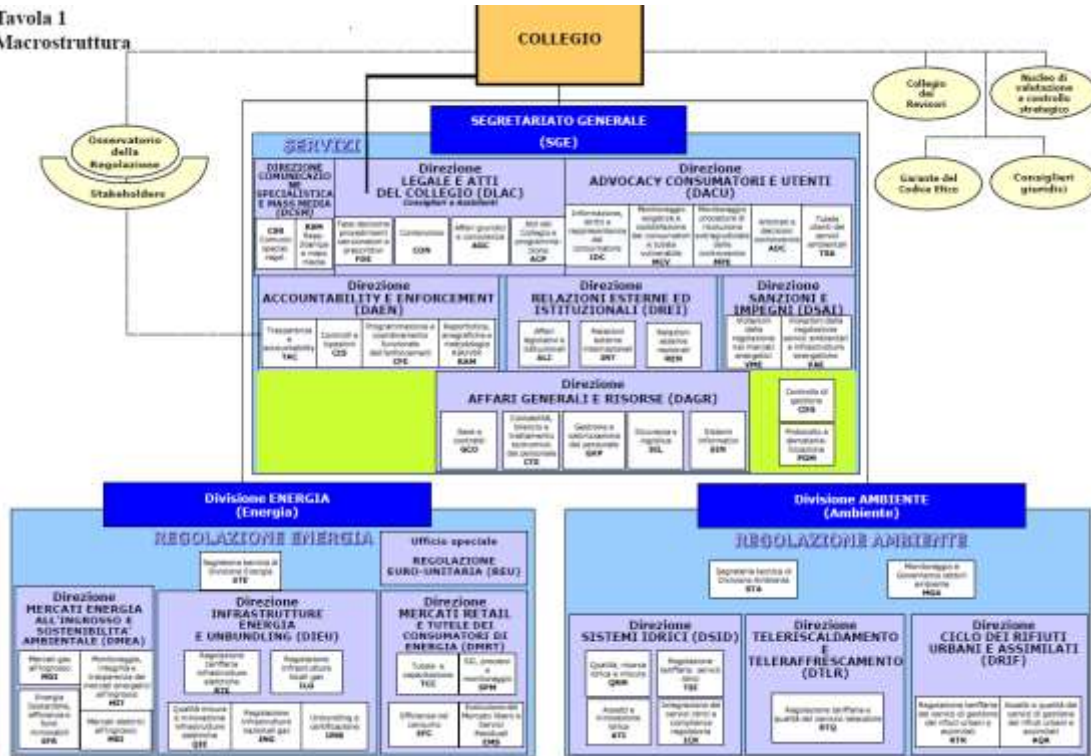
Tavola 1
Macrostruttura

COLLEGIO

Collegio dei Revisori

Nucleo di valutazione e controllo strategico

Garante del Codice Etico

Consiglieri giuridici

Osservatorio della Regolazione

Stakeholders

SEGRETARIATO GENERALE
(SGE)

SERVIZI

DIREZIONE COMUNICAZIONE SPECIALISTICA E MASS MEDIA (DCSM)

CSR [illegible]
KRM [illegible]

Direzione
LEGALE E ATTI DEL COLLEGIO (DLAC)
Consiglieri e Assistenti

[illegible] FOE
Contenzioso CON
Affari giuridici e consulenza AGC
Atti del Collegio e programmazione ACP

Direzione
ADVOCACY CONSUMATORI E UTENTI (DACU)

Informazione, diritti e rappresentanza dei consumatori IDC
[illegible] MCV
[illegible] MPE
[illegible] ADC
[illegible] TBA

Direzione
ACCOUNTABILITY E ENFORCEMENT (DAEN)

Trasparenza e accountability TAC
Controlli e ispezioni CIS
Programmazione e coordinamento funzionale dell'enforcement CFE
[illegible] RAM

Direzione
RELAZIONI ESTERNE ED ISTITUZIONALI (DREI)

Affari legislativi e istituzionali ALI
Relazioni esterne internazionali INT
Relazioni esterne nazionali REN

Direzione
SANZIONI E IMPEGNI (DSAI)

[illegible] VME
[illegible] VAE

Direzione
AFFARI GENERALI E RISORSE (DAGR)

Gare e contratti GCO
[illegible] CTE
Gestione e valorizzazione del personale GVP
Sicurezza e logistica SIL
Sistemi informativi SIN

Controllo di gestione CFB
Protocollo e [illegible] PGM

Divisione ENERGIA
(Energia)

REGOLAZIONE ENERGIA

Segreteria tecnica di Divisione Energia STE

Ufficio speciale
REGOLAZIONE EURO-UNITARIA (REU)

Direzione
MERCATI ENERGIA ALL'INGROSSO E SOSTENIBILITÀ AMBIENTALE (DMEA)

Mercati gas all'ingrosso MGI
Monitoraggio, integrità e trasparenza dei mercati energetici all'ingrosso MIT
Energia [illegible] EFR
Mercati elettrici all'ingrosso MEI

Direzione
INFRASTRUTTURE ENERGIA E UNBUNDLING (DIEU)

Regolazione tariffaria infrastrutture elettriche RTE
Regolazione infrastrutture locali gas ILG
Qualità e innovazione infrastrutture elettriche QIE
Regolazione infrastrutture nazionali gas ING
Unbundling e certificazione UNB

Direzione
MERCATI RETAIL E TUTELE DEI CONSUMATORI DI ENERGIA (DMRT)

Tutele e capacitazione TCC
SII, processi e monitoraggio SPM
Efficienza nei consumi EFC
Evoluzione del Mercato libero e Servizi Residuali EMS

Divisione AMBIENTE
(Ambiente)

REGOLAZIONE AMBIENTE

Segreteria tecnica di Divisione Ambiente STA

Monitoraggio e Governance settori ambiente MGA

Direzione
SISTEMI IDRICI (DSID)

Qualità, misura idrica e misura QMR
Regolazione tariffaria servizi idrici TSI
Assetti e innovazione idrica ATI
Integrazione dei servizi idrici e compliance regolatoria ICR

Direzione
TELERISCALDAMENTO E TELERAFFRESCAMENTO (DTLR)

Regolazione tariffaria e qualità dei servizi di telecalore RTQ

Direzione
CICLO DEI RIFIUTI URBANI E ASSIMILATI (DRIF)

Regolazione tariffaria dei servizi di gestione dei rifiuti urbani e assimilati RTR
Assetti e qualità dei servizi di gestione dei rifiuti urbani e assimilati AQA